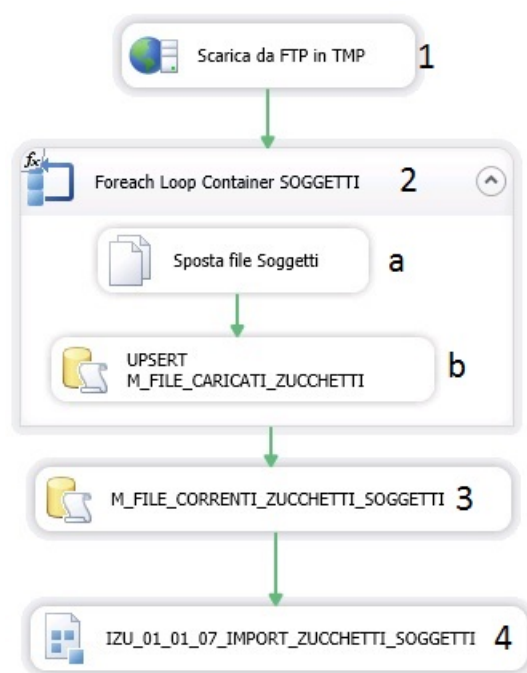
Scarica da FTP in TMP 1

$f_x$ Foreach Loop Container SOGGETTI 2

Sposta file Soggetti a

UPSERT M_FILE_CARICATI_ZUCCHETTI b

M_FILE_CORRENTI_ZUCCHETTI_SOGGETTI 3

IZU_01_01_07_IMPORT_ZUCCHETTI_SOGGETTI 4